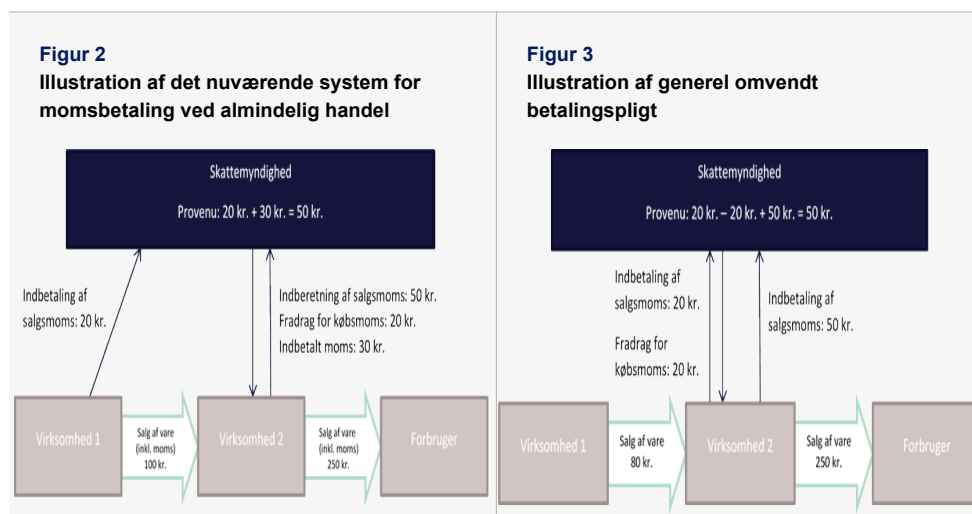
**Figur 2**
**Illustration af det nuværende system for momsbetaling ved almindelig handel**

Skattemyndighed

Provenu: 20 kr. + 30 kr. = 50 kr.

Indbetaling af salgsmoms: 20 kr.

Indberetning af salgsmoms: 50 kr.
Fradrag for købsmoms: 20 kr.
Indbetalt moms: 30 kr.

Virksomhed 1

Salg af vare (inkl. moms) 100 kr.

Virksomhed 2

Salg af vare (inkl. moms) 250 kr.

Forbruger

**Figur 3**
**Illustration af generel omvendt betalingspligt**

Skattemyndighed

Provenu: 20 kr. – 20 kr. + 50 kr. = 50 kr.

Indbetaling af salgsmoms: 20 kr.

Fradrag for købsmoms: 20 kr.

Indbetaling af salgsmoms: 50 kr.

Virksomhed 1

Salg af vare 80 kr.

Virksomhed 2

Salg af vare 250 kr.

Forbruger